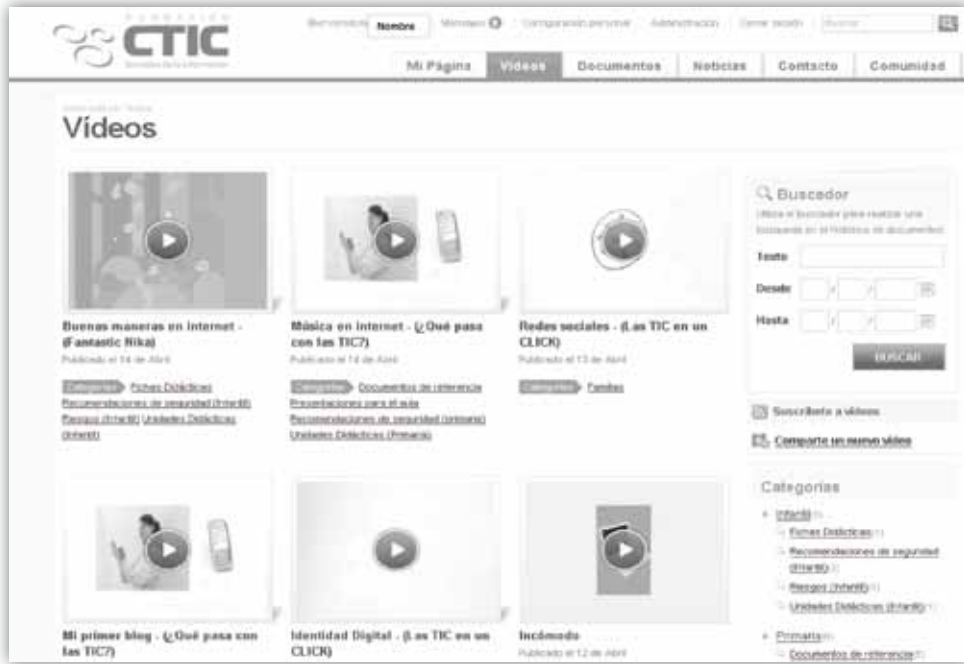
FUNDACIÓN CTIC Sociedad de la Información

Bienvenido Nombre | Mensajes | Configuración personal | Administración | Cerrar sesión | Buscar

Mi Página | Vídeos | Documentos | Noticias | Contacto | Comunidad

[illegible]

Vídeos

Buenas maneras en Internet - (Fantastic Nika)
Publicado el 14 de Abril
Categorías Fichas Didácticas Recomendaciones de seguridad (Infantil) Riesgos (Infantil) Unidades Didácticas (Infantil)

Música en internet - (¿Qué pasa con las TIC?)
Publicado el 14 de Abril
Categorías Documentos de referencia Presentaciones para el aula Recomendaciones de seguridad (primaria) Unidades Didácticas (Primaria)

Redes sociales - (Las TIC en un CLICK)
Publicado el 13 de Abril
Categorías Familias

Mi primer blog - (¿Qué pasa con las TIC?)

Identidad Digital - (Las TIC en un CLICK)

Incómodo
Publicado el 12 de Abril

Buscador
Utiliza el buscador para realizar una búsqueda en el histórico de documentos
Texto
Desde
Hasta
BUSCAR

Suscríbete a vídeos
Comparte un nuevo vídeo

Categorías
Infantil
Fichas Didácticas
Recomendaciones de seguridad (Infantil)
Riesgos (Infantil)
Unidades Didácticas (Infantil)
Primaria
Documentos de referencia